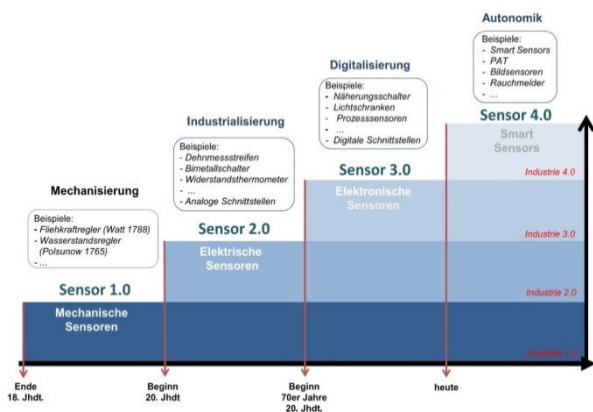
Autonomik

Beispiele:
- Smart Sensors
- PAT
- Bildsensoren
- Rauchmelder
- ...

Digitalisierung

Beispiele:
- Näherungsschalter
- Lichtschranken
- Prozesssensoren
- ...
- Digitale Schnittstellen

Industrialisierung

Beispiele:
- Dehnmessstreifen
- Bimetallschalter
- Widerstandsthermometer
- ...
- Analoge Schnittstellen

Mechanisierung

Beispiele:
- Fliehkraftregler (Watt 1788)
- Wasserstandsregler (Polsunow 1765)
- ...

Sensor 4.0
Smart Sensors

Sensor 3.0
Elektronische Sensoren

Sensor 2.0
Elektrische Sensoren

Sensor 1.0
Mechanische Sensoren

Industrie 4.0
Industrie 3.0
Industrie 2.0
Industrie 1.0

Ende 18. Jhdt.
Beginn 20. Jhdt.
Beginn 70er Jahre 20. Jhdt.
heute